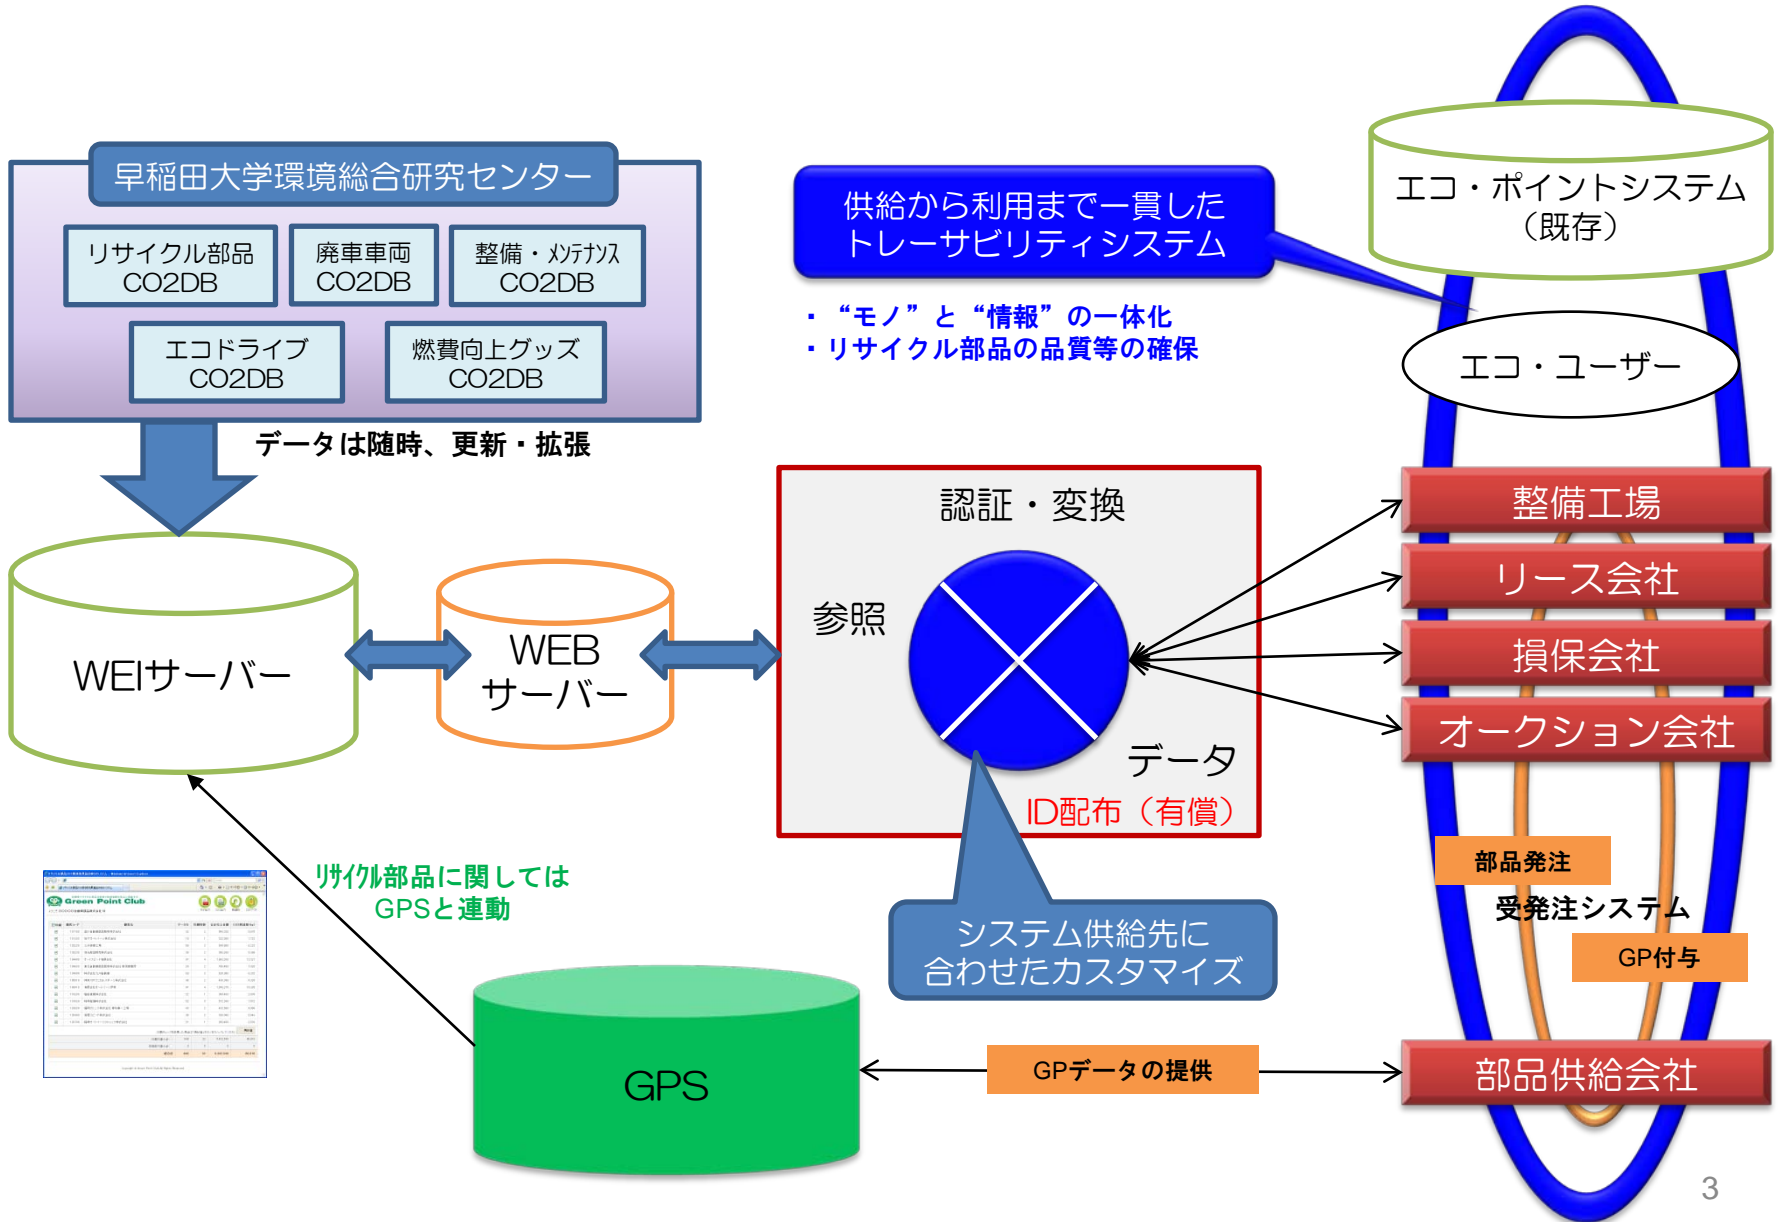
早稲田大学環境総合研究センター

リサイクル部品 CO2DB

廃車車両 CO2DB

整備・ﾒﾝﾃﾅﾝｽ CO2DB

エコドライブ CO2DB

燃費向上グッズ CO2DB

データは随時、更新・拡張

供給から利用まで一貫した
トレーサビリティシステム

・“モノ”と“情報”の一体化
・リサイクル部品の品質等の確保

エコ・ポイントシステム（既存）

エコ・ユーザー

WEIサーバー

WEB サーバー

認証・変換

参照

データ

ID配布（有償）

整備工場

リース会社

損保会社

オークション会社

部品発注

受発注システム

GP付与

Green Point Club

リサイクル部品に関しては GPSと連動

システム供給先に
合わせたカスタマイズ

GPS

GPデータの提供

部品供給会社

3